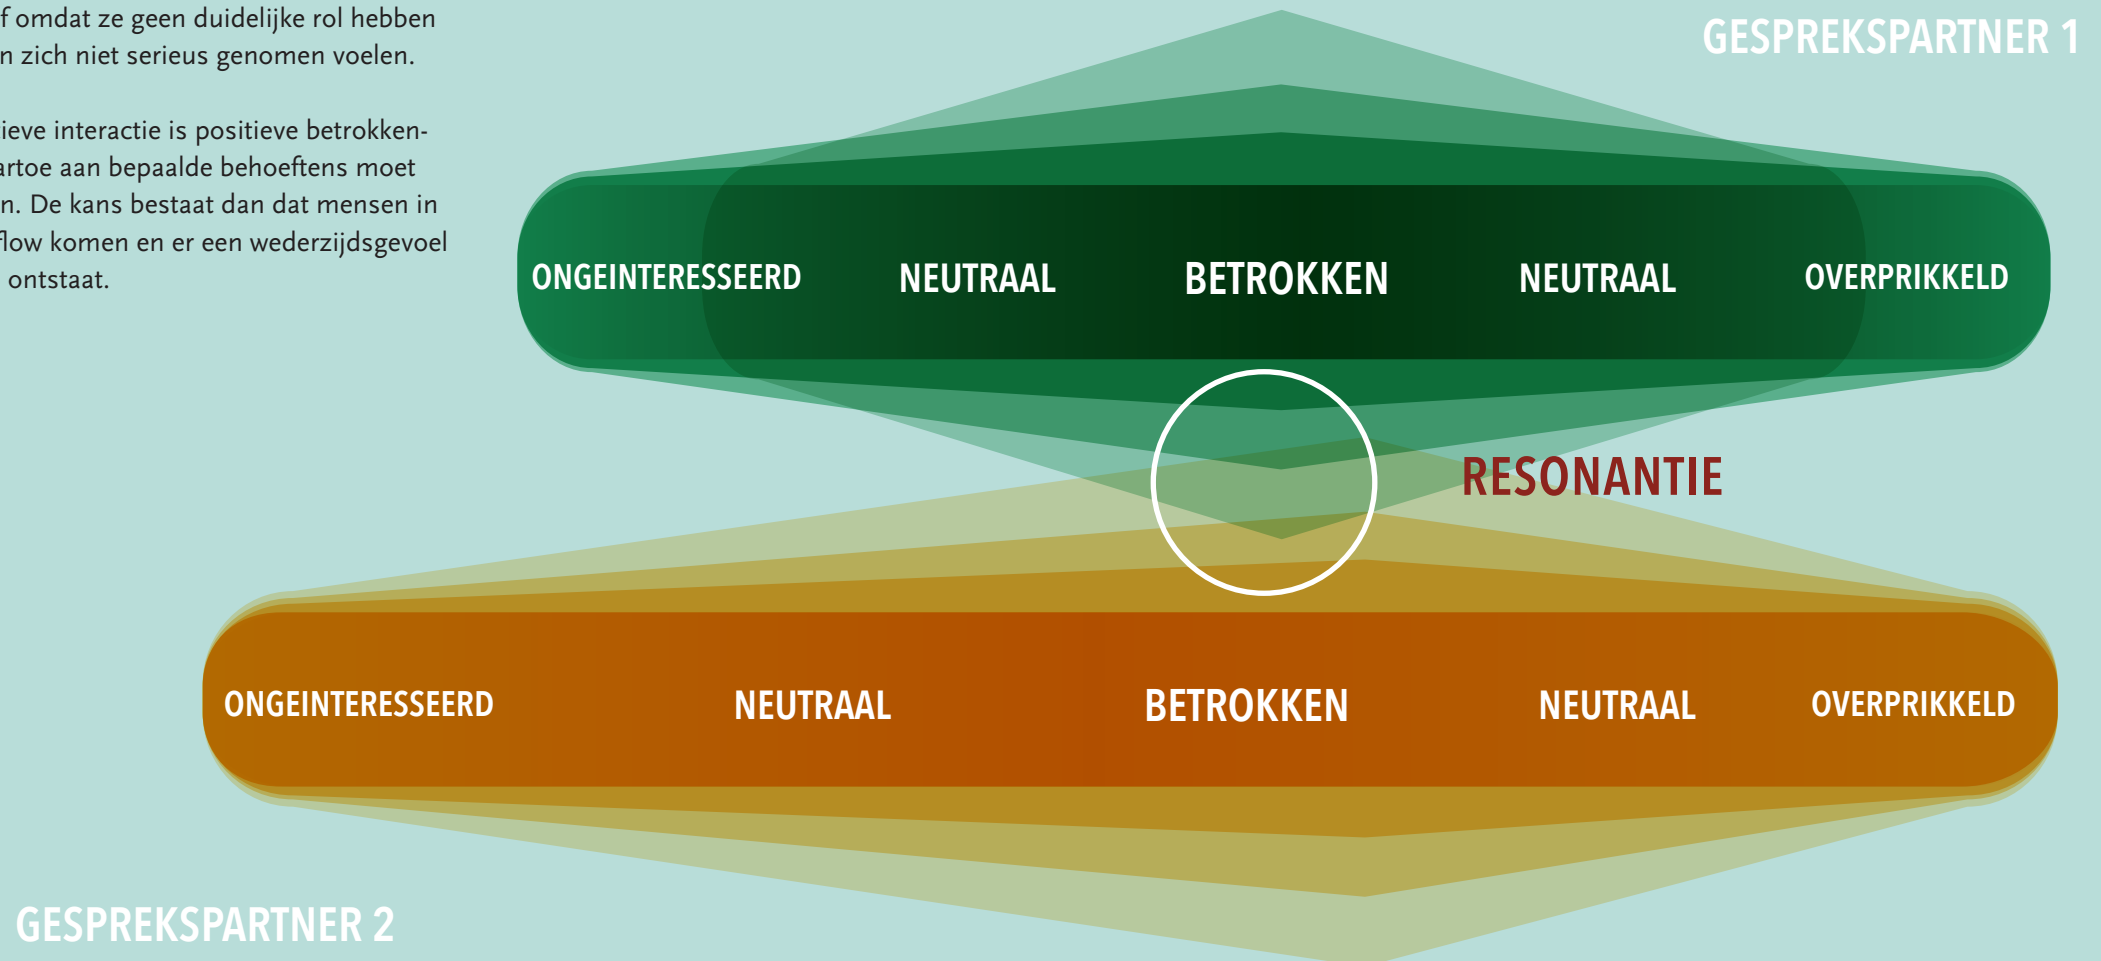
f omdat ze geen duidelijke rol hebben n zich niet serieus genomen voelen.

ieve interactie is positieve betrokkenartoe aan bepaalde behoeftens moet n. De kans bestaat dan dat mensen in flow komen en er een wederzijdsgevoel ontstaat.

GESPREKSPARTNER 1

ONGEINTERESSEERD NEUTRAAL BETROKKEN NEUTRAAL OVERPRIKKELD

RESONANTIE

ONGEINTERESSEERD NEUTRAAL BETROKKEN NEUTRAAL OVERPRIKKELD

GESPREKSPARTNER 2